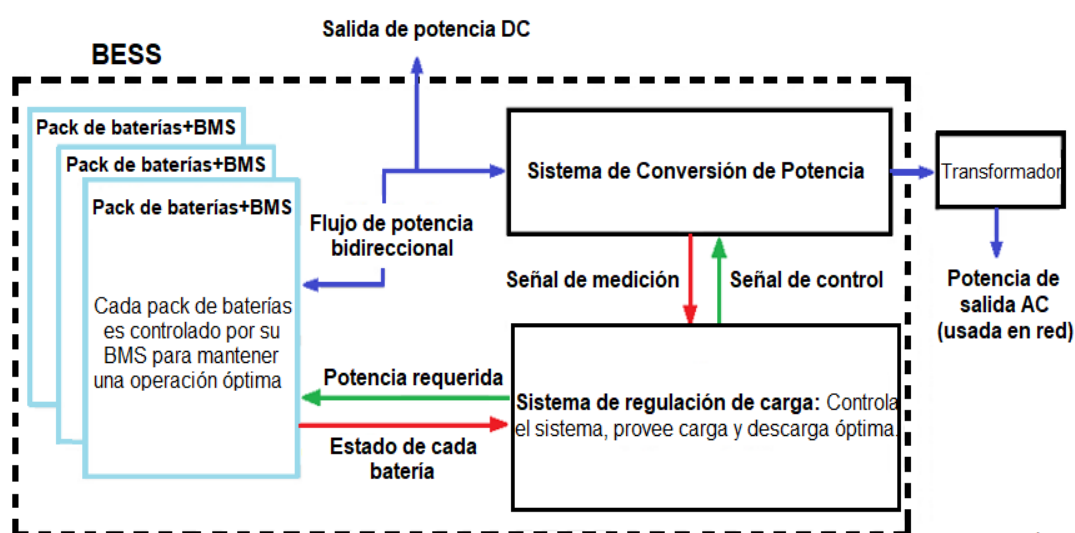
Salida de potencia DC

BESS

Pack de baterías+BMS

Pack de baterías+BMS

Pack de baterías+BMS

Cada pack de baterías es controlado por su BMS para mantener una operación óptima

Flujo de potencia bidireccional

Sistema de Conversión de Potencia

Transformador

Potencia de salida AC (usada en red)

Señal de medición

Señal de control

Potencia requerida

Sistema de regulación de carga: Controla el sistema, provee carga y descarga óptima

Estado de cada batería